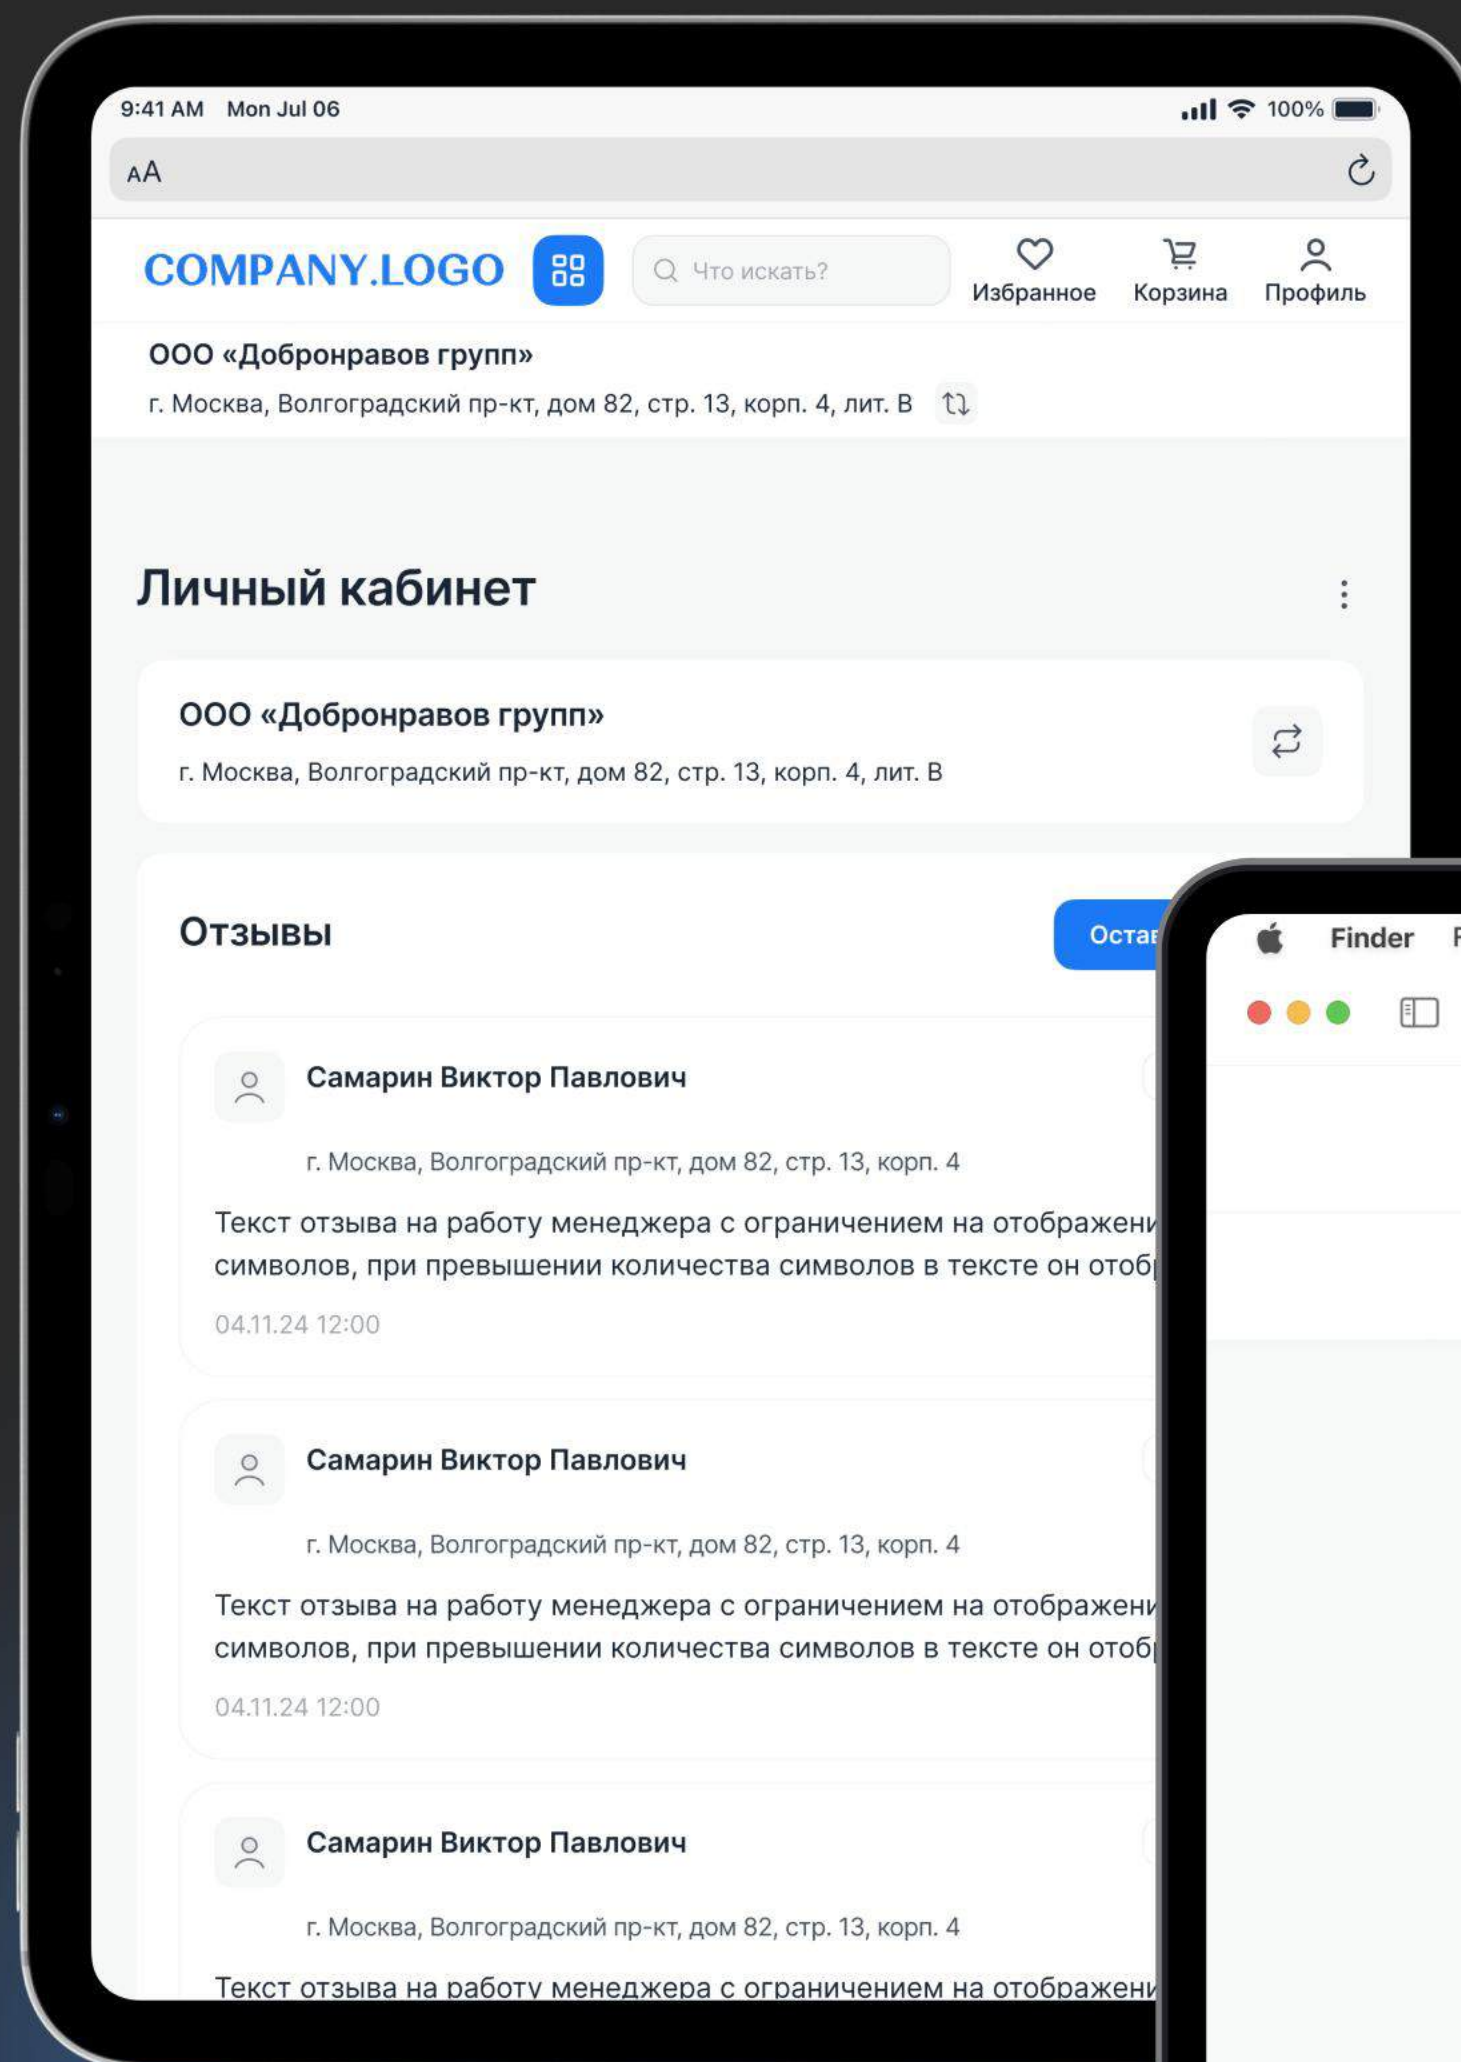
9:41 AM Mon Jul 06

100%

AA

COMPANY.LOGO

Что искать?

Избранное Корзина Профиль

ООО «Добронравов групп»

г. Москва, Волгоградский пр-кт, дом 82, стр. 13, корп. 4, лит. В

Личный кабинет

ООО «Добронравов групп»

г. Москва, Волгоградский пр-кт, дом 82, стр. 13, корп. 4, лит. В

Отзывы

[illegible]

Самарин Виктор Павлович

г. Москва, Волгоградский пр-кт, дом 82, стр. 13, корп. 4

Текст отзыва на работу менеджера с ограничением на отображени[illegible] символов, при превышении количества символов в тексте он отоб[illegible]

04.11.24 12:00

Самарин Виктор Павлович

г. Москва, Волгоградский пр-кт, дом 82, стр. 13, корп. 4

Текст отзыва на работу менеджера с ограничением на отображени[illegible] символов, при превышении количества символов в тексте он отоб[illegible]

04.11.24 12:00

Самарин Виктор Павлович

г. Москва, Волгоградский пр-кт, дом 82, стр. 13, корп. 4

Текст отзыва на работу менеджера с ограничением на отображени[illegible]

Finder